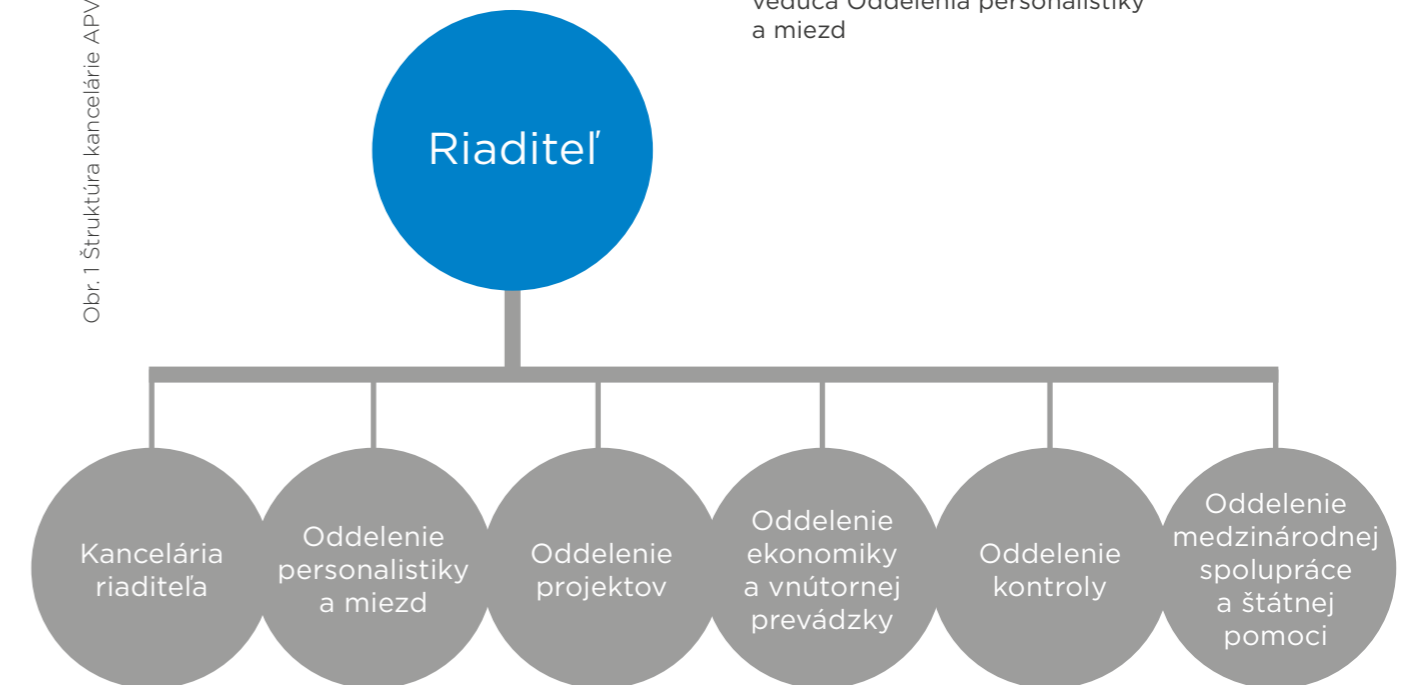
Obr. 1 Štruktúra kancelárie APV

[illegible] Oddelenia personalistiky a miezd

Riaditeľ

Kancelária riaditeľa

Oddelenie personalistiky a miezd

Oddelenie projektov

Oddelenie ekonomiky a vnútornej prevádzky

Oddelenie kontroly

Oddelenie medzinárodnej spolupráce a štátnej pomoci